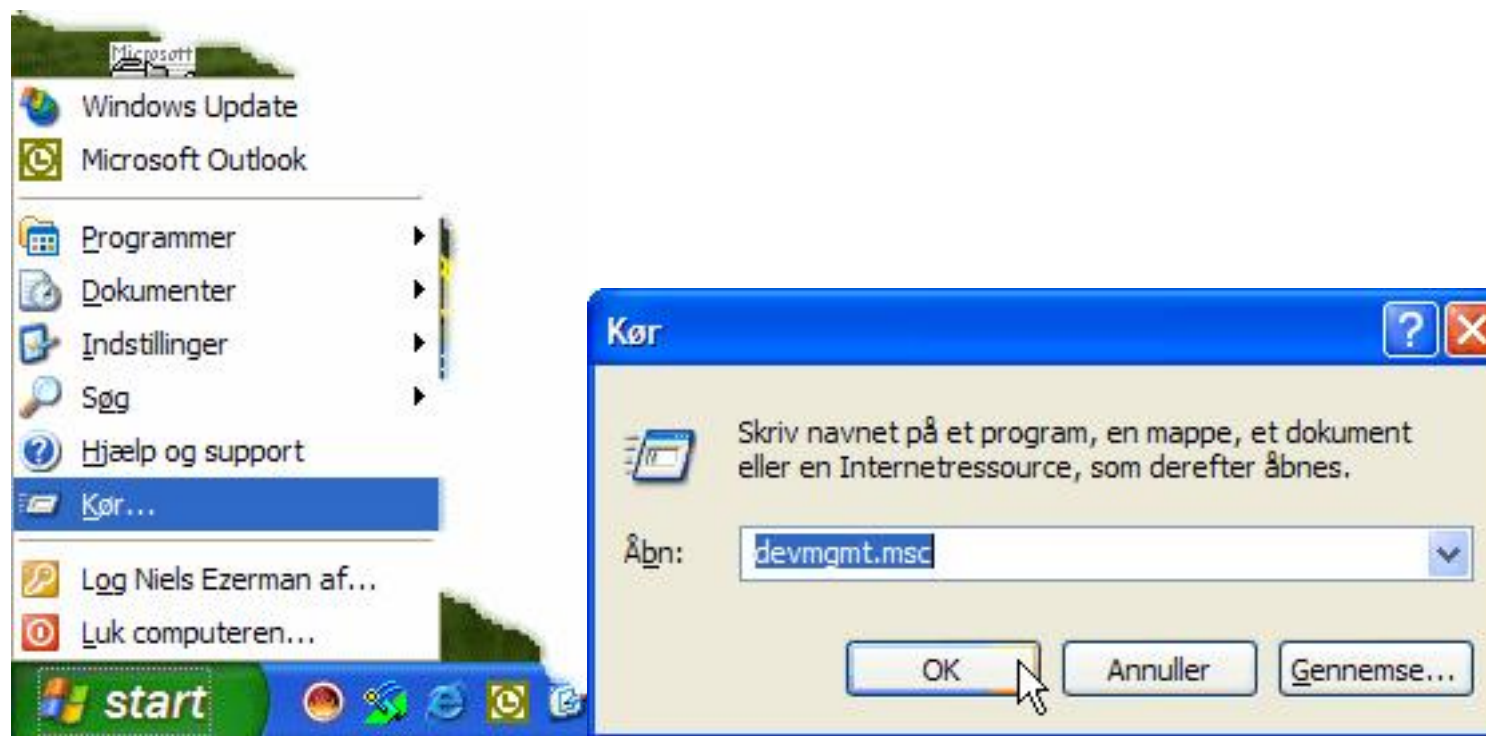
Microsoft

Windows Update

Microsoft Outlook

Programmer

Dokumenter

Indstillinger

Søg

Hjælp og support

Kør...

Log Niels Ezerman af...

Luk computeren...

start

Kør

Skriv navnet på et program, en mappe, et dokument eller en Internetressource, som derefter åbnes.

Åbn: devmgmt.msc

OK

Annuller

Gennemse...